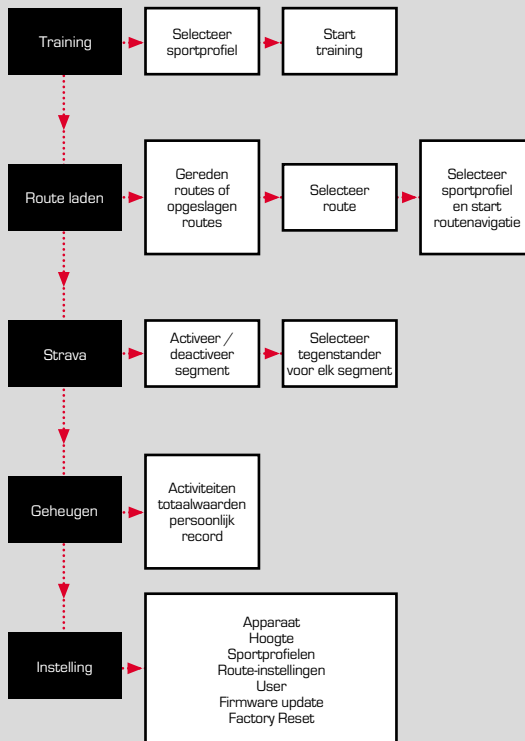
Training

Selecteer sportprofiel

Start training

Route laden

Gereden routes of opgeslagen routes

Selecteer route

Selecteer sportprofiel en start routenavigatie

Strava

Activeer / deactiveer segment

Selecteer tegenstander voor elk segment

Geheugen

Activiteiten totaalwaarden persoonlijk record

Instelling

Apparaat
Hoogte
Sportprofielen
Route-instellingen
User
Firmware update
Factory Reset